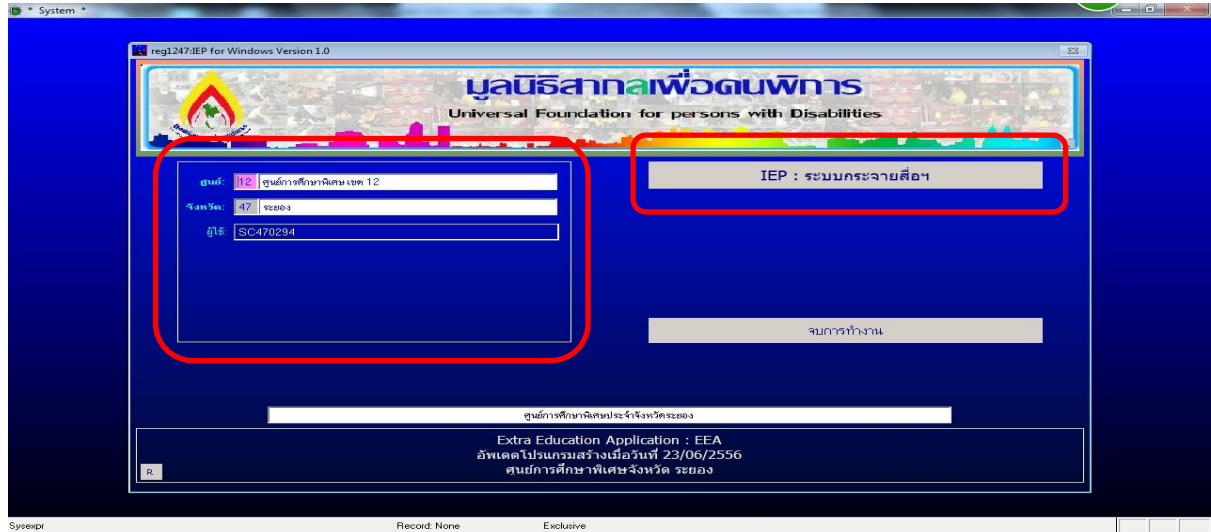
* System *

reg1247:IEP for Windows Version 1.0

มูลนิธิสากลเพื่อคนพิการ
Universal Foundation for persons with Disabilities

ศูนย์: 12 ศูนย์การศึกษาพิเศษ เขต 12
จังหวัด: 47 ระยอง
ผู้ใช้: SC470294

IEP : ระบบกระจายสื่อฯ

จบการทำงาน

ศูนย์การศึกษาพิเศษประจำจังหวัดระยอง

Extra Education Application : EEA
อัพเดตโปรแกรมสร้างเมื่อวันที่ 23/06/2556
ศูนย์การศึกษาพิเศษจังหวัด ระยอง

R

Sysexpr Record: None Exclusive